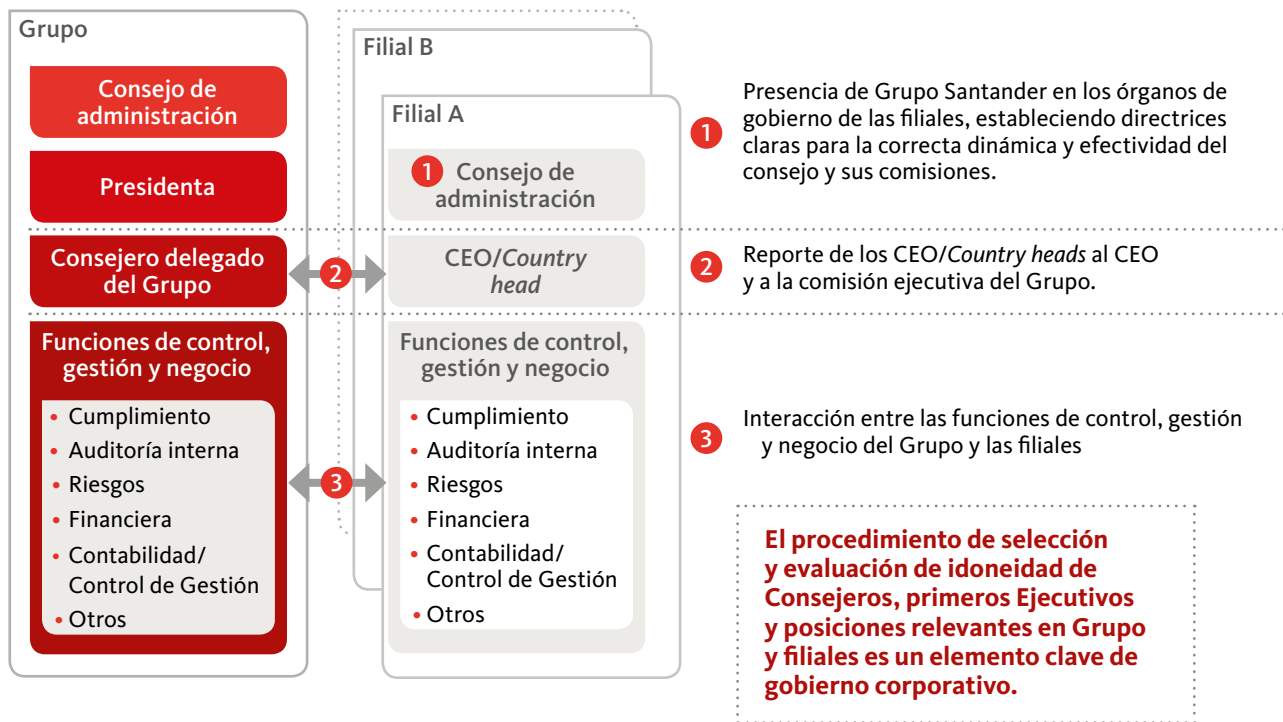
Grupo

Consejo de administración

Presidenta

Consejero delegado del Grupo

Funciones de control, gestión y negocio

- Cumplimiento
- Auditoría interna
- Riesgos
- Financiera
- Contabilidad/ Control de Gestión
- Otros

2

3

Filial B

Filial A

1 Consejo de administración

CEO/*Country head*

Funciones de control, gestión y negocio

- Cumplimiento
- Auditoría interna
- Riesgos
- Financiera
- Contabilidad/ Control de Gestión
- Otros

1 Presencia de Grupo Santander en los órganos de gobierno de las filiales, estableciendo directrices claras para la correcta dinámica y efectividad del consejo y sus comisiones.

2 Reporte de los CEO/*Country heads* al CEO y a la comisión ejecutiva del Grupo.

3 Interacción entre las funciones de control, gestión y negocio del Grupo y las filiales

El procedimiento de selección y evaluación de idoneidad de Consejeros, primeros Ejecutivos y posiciones relevantes en Grupo y filiales es un elemento clave de gobierno corporativo.